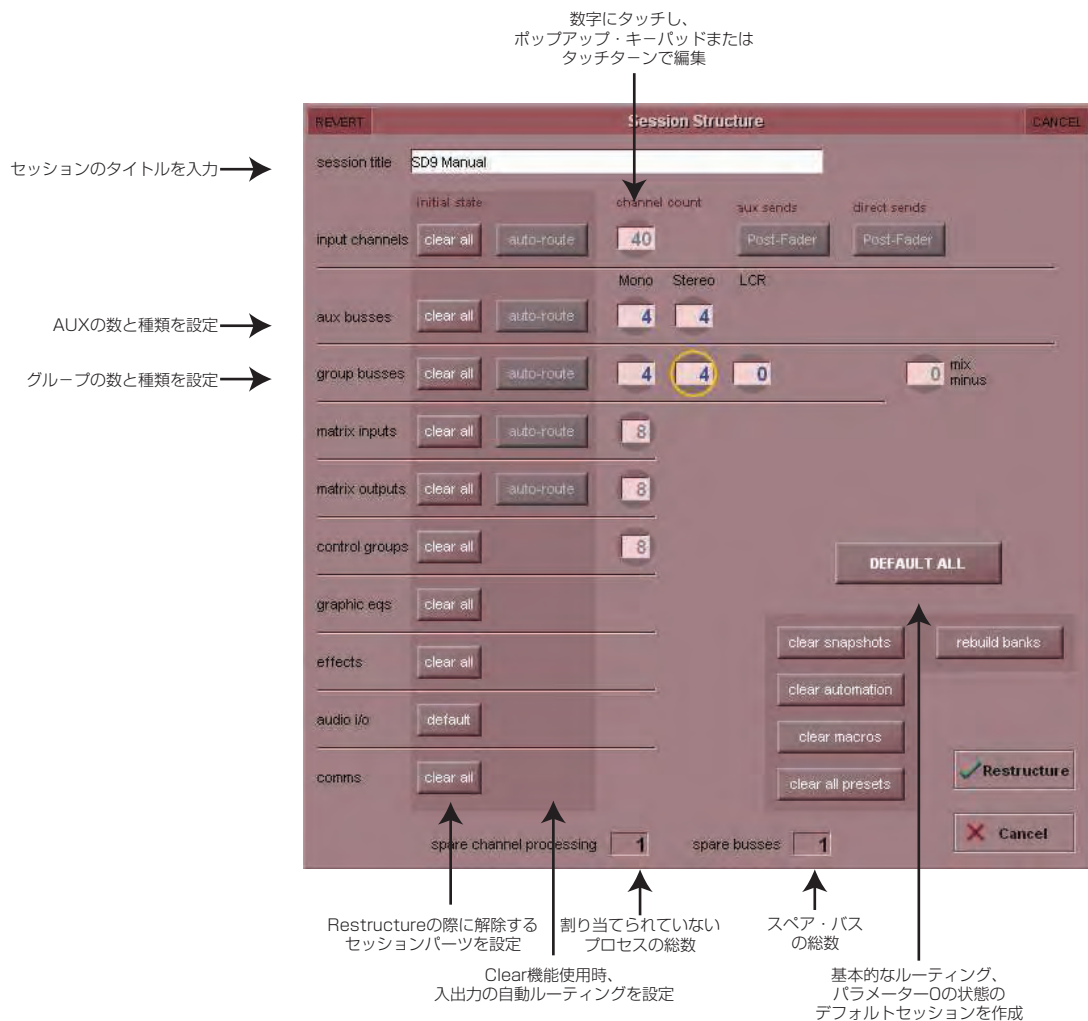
数字にタッチし、
ポップアップ・キーパッドまたは
タッチターンで編集

REVERT

Session Structure

CANCEL

セッションのタイトルを入力

session title SD9 Manual

initial state

channel count

aux sends

direct sends

input channels clear all auto-route 40 Post-Fader Post-Fader

Mono Stereo LCR

AUXの数と種類を設定

aux busses clear all auto-route 4 4

グループの数と種類を設定

group busses clear all auto-route 4 4 0 0 mix minus

matrix inputs clear all auto-route 8

matrix outputs clear all auto-route 8

control groups clear all 8

DEFAULT ALL

graphic eqs clear all

effects clear all

clear snapshots

rebuild banks

clear automation

audio i/o default

clear macros

comms clear all

clear all presets

Restructure

Cancel

spare channel processing 1

spare busses 1

Restructureの際に解除する
セッションパーツを設定

割り当てられていない
プロセスの総数

スペア・バス
の総数

Clear機能使用時、
入出力の自動ルーティングを設定

基本的なルーティング、
パラメーター0の状態の
デフォルトセッションを作成